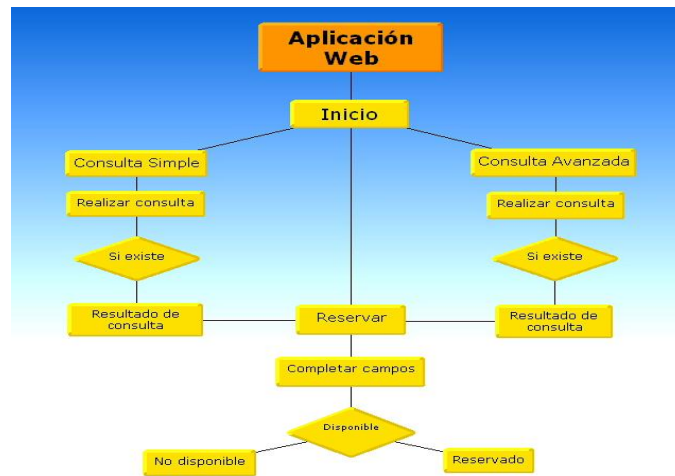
Aplicación Web

Inicio

Consulta Simple

Realizar consulta

Si existe

Resultado de consulta

Consulta Avanzada

Realizar consulta

Si existe

Resultado de consulta

Reservar

Completar campos

Disponible

No disponible

Reservado